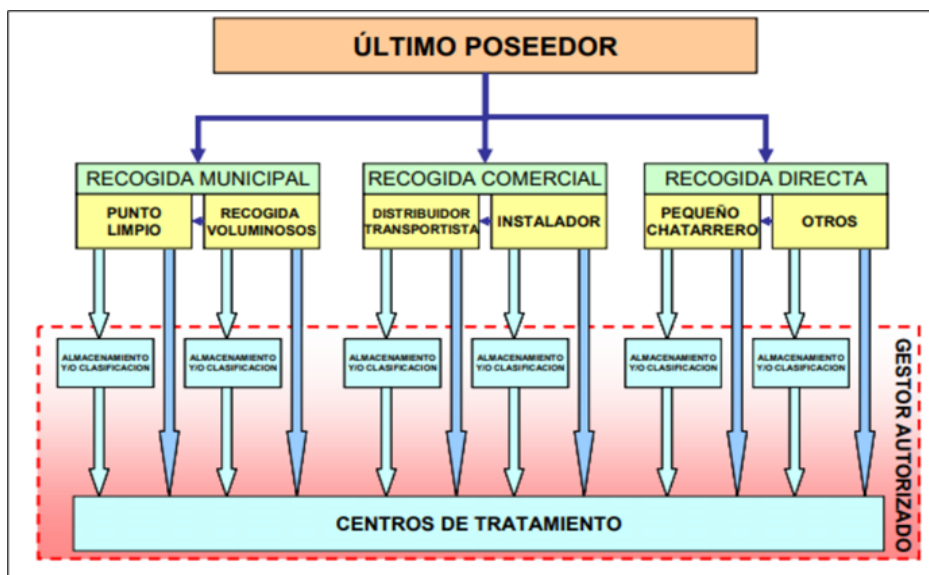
ÚLTIMO POSEEDOR

RECOGIDA MUNICIPAL

PUNTO LIMPIO

RECOGIDA VOLUMINOSOS

RECOGIDA COMERCIAL

DISTRIBUIDOR TRANSPORTISTA

INSTALADOR

RECOGIDA DIRECTA

PEQUEÑO CHATARRERO

OTROS

ALMACENAMIENTO Y/O CLASIFICACION

ALMACENAMIENTO Y/O CLASIFICACION

ALMACENAMIENTO Y/O CLASIFICACION

ALMACENAMIENTO Y/O CLASIFICACION

ALMACENAMIENTO Y/O CLASIFICACION

ALMACENAMIENTO Y/O CLASIFICACION

GESTOR AUTORIZADO

CENTROS DE TRATAMIENTO